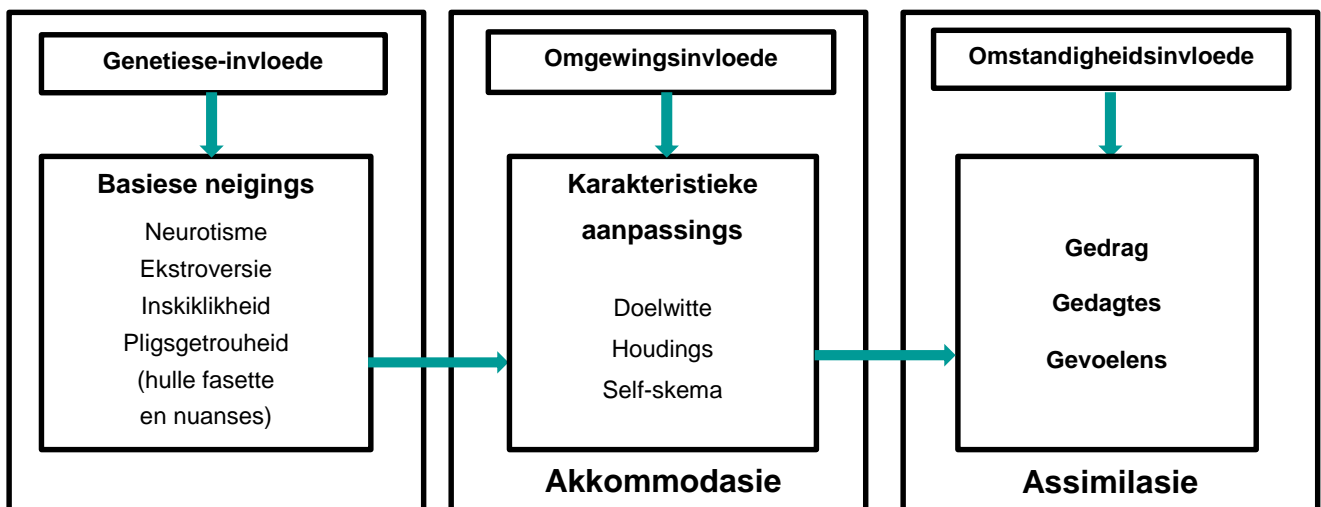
Genetiese-invloede

Basiese neigings

Neurotisme
Ekstroversie
Inskiklikheid
Pligsgetrouheid
(hulle fasette
en nuanses)

Omgewingsinvloede

Karakteristieke aanpassings

Doelwitte
Houdings
Self-skema

Akkommodasie

Omstandigheidsinvloede

Gedrag
Gedagtes
Gevoelens

Assimilasie